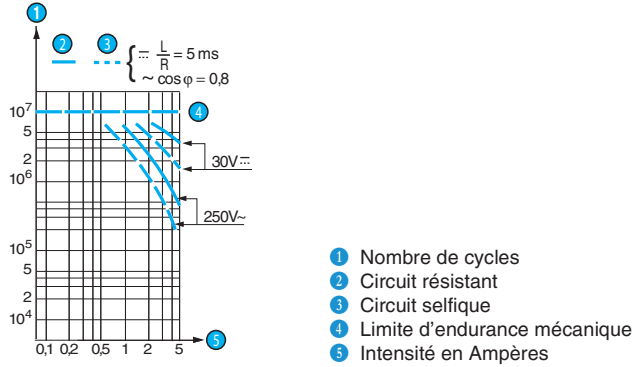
1
2
3
{ ⎓ $\frac{L}{R}$ = 5 ms
~ cos φ = 0,8
$10^7$
4
5
2
$10^6$
30V⎓
250V~
$10^5$
5
2
$10^4$
0,1 0,2 0,5 1 2 5
5

1 Nombre de cycles
2 Circuit résistant
3 Circuit selfique
4 Limite d'endurance mécanique
5 Intensité en Ampères